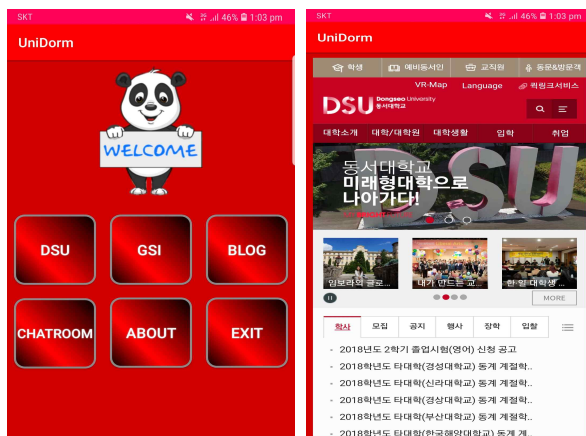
SKT 46% 1:03 pm
UniDorm
WELCOME
DSU
GSI
BLOG
CHATROOM
ABOUT
EXIT

SKT 46% 1:03 pm
UniDorm
학생 예비동서인 교직원 동문&방문객
VR-Map Language 빠른서비스
DSU Dongseo University 동서대학교
대학소개 대학/대학원 대학생활 입학 취업
동서대학교
미래형대학으로
나아가다!
DSU
임보라의 글로...
내가 만드는 교...
한 일 대학생...
MORE
학사 모집 공지 행사 장학 입찰
2018년도 2학기 졸업시험(영어) 신청 공고
2018학년도 타대학(경성대학교) 동계 계절학..
2018학년도 타대학(신라대학교) 동계 계절학..
2018학년도 타대학(경상대학교) 동계 계절학..
2018학년도 타대학(부산대학교) 동계 계절학..
2018학년도 타대학(한국해양대학교) 동계 계..